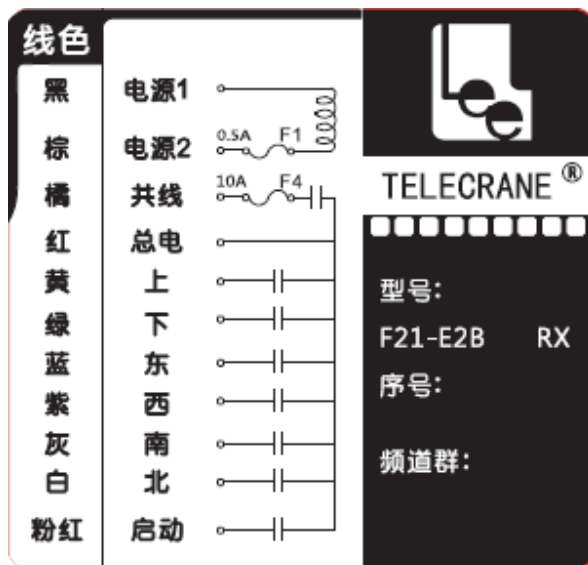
线色

| 线色 | |
|---|---|
| 黑 | 电源1 |
| 棕 | 电源2 |
| 橘 | 共线 |
| 红 | 总电 |
| 黄 | 上 |
| 绿 | 下 |
| 蓝 | 东 |
| 紫 | 西 |
| 灰 | 南 |
| 白 | 北 |
| 粉红 | 启动 |

0.5A F1

10A F4

TELECRANE ®

型号:

F21-E2B RX

序号:

频道群: